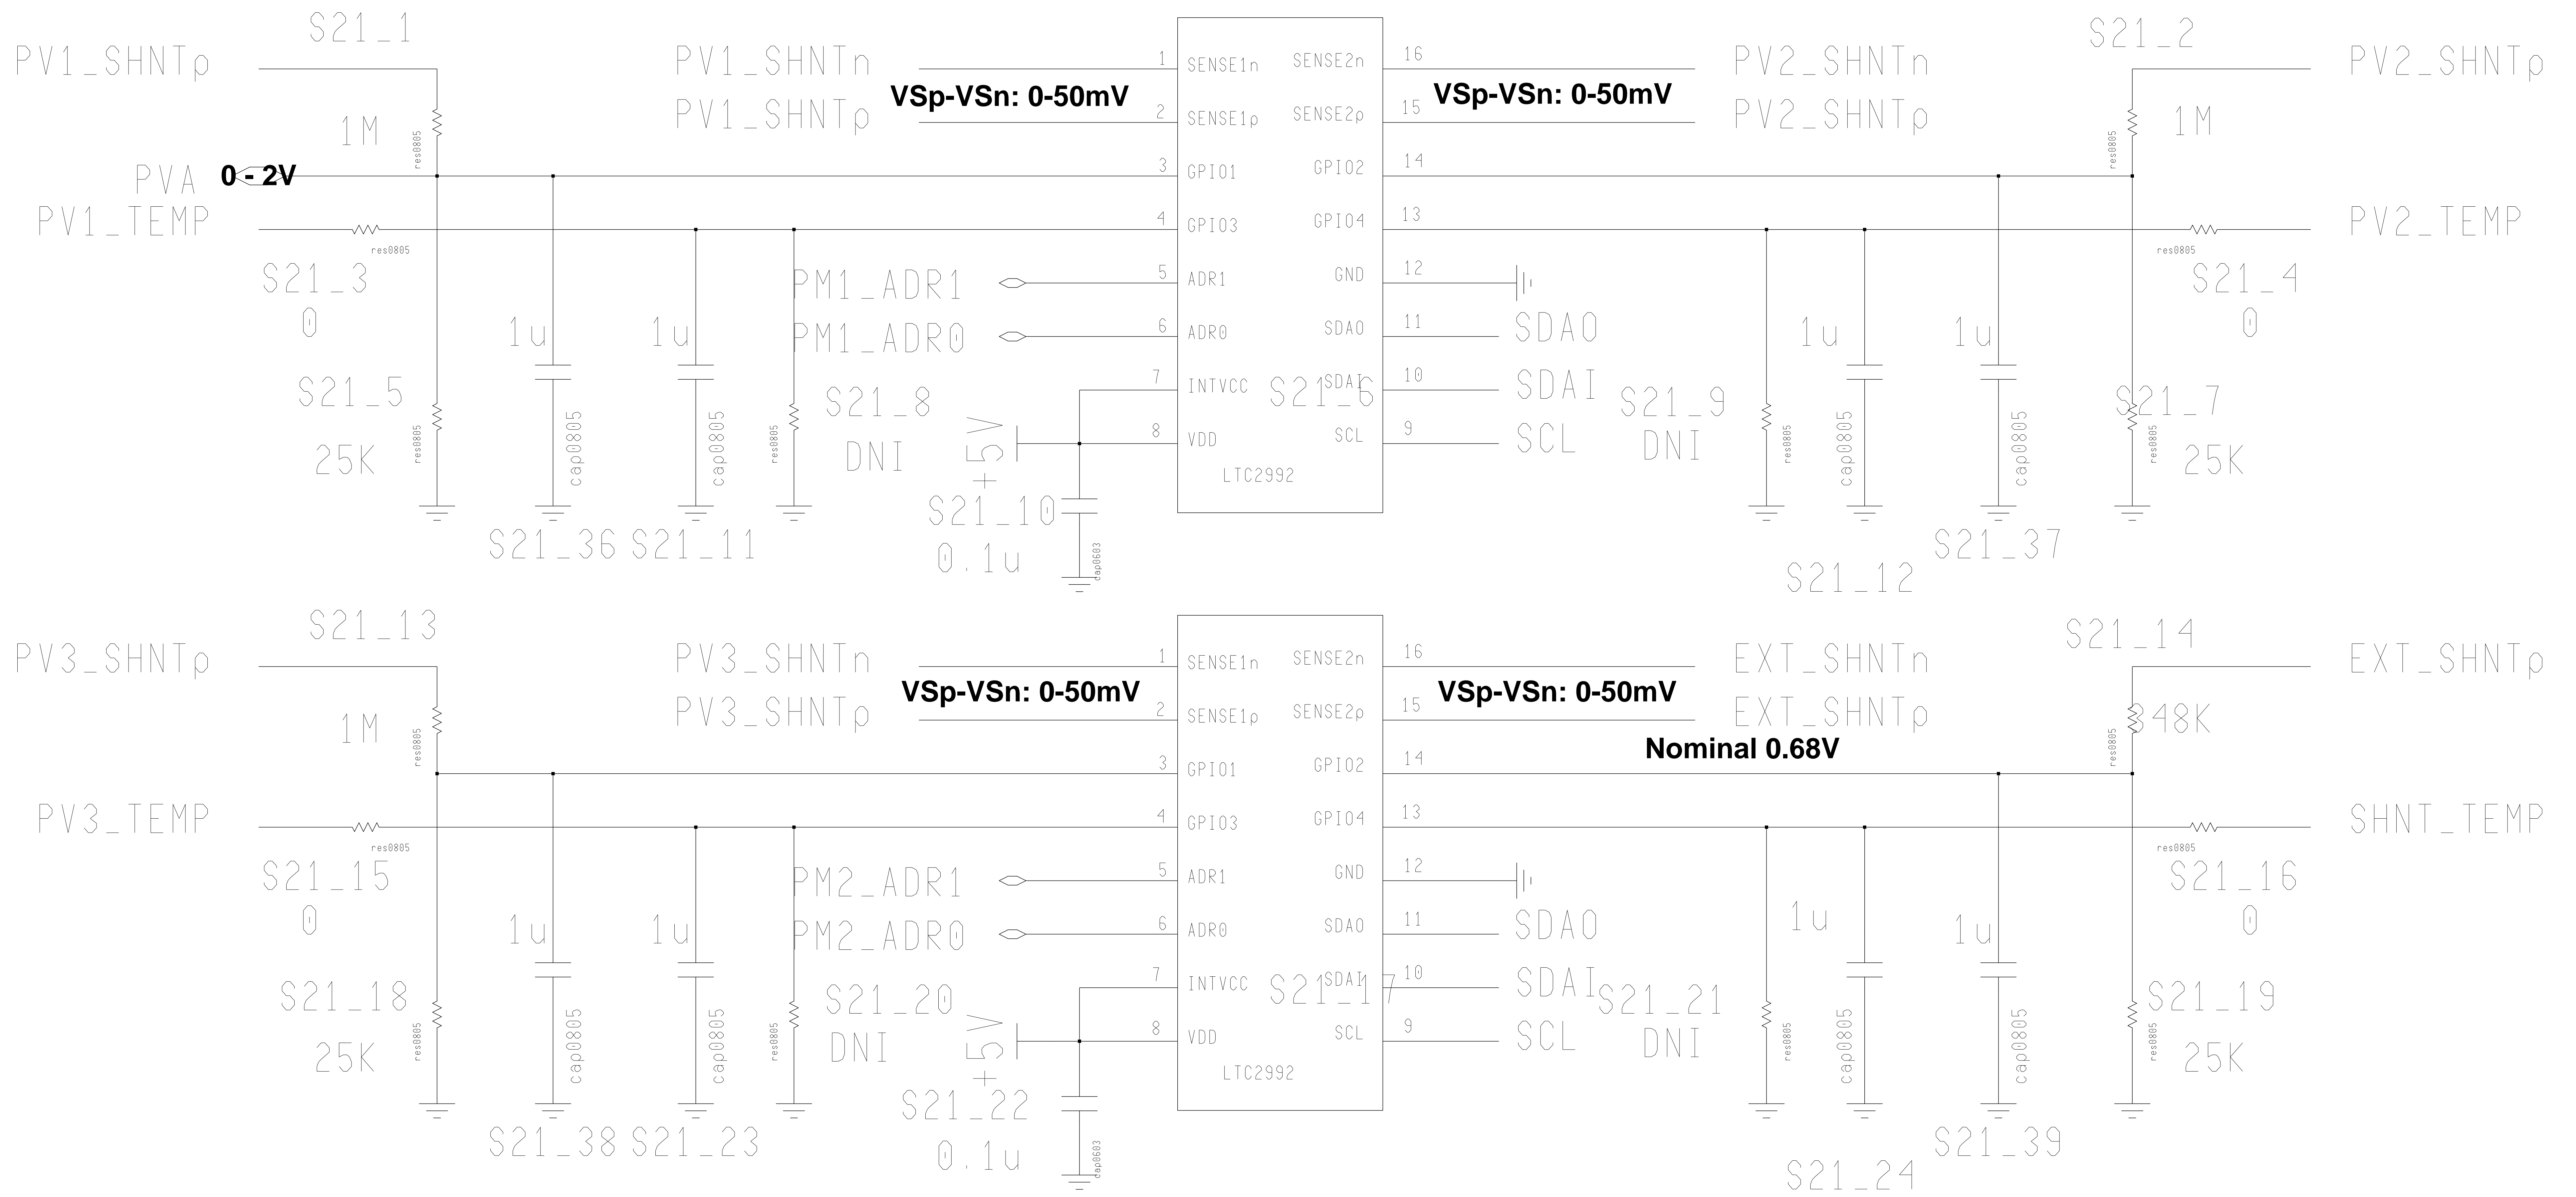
PV1_SHNTp
S21_1
PV1_SHNTn
PV1_SHNTp
VSp-VSn: 0-50mV
1 SENSE1n
2 SENSE1p
3 GPIO1
4 GPIO3
5 ADR1
6 ADR0
7 INTVCC
8 VDD
SENSE2n 16
SENSE2p 15
GPIO2 14
GPIO4 13
GND 12
SDAO 11
SDAI 10
SCL 9
LTC2992
VSp-VSn: 0-50mV
PV2_SHNTn
PV2_SHNTp
S21_2
PV2_SHNTp
1M
res0805
PVA 0 - 2V
PV1_TEMP
res0805
S21_3
0
PM1_ADR1
PM1_ADR0
1u
1u
S21_5
25K
res0805
cap0805
cap0805
res0805
S21_8
DNI
+5V
S21_10
0.1u
cap0603
S21_36
S21_11
S21_6
SDAO
SDAI
SCL
S21_9
DNI
1u
1u
res0805
cap0805
cap0805
S21_12
S21_37
1M
res0805
PV2_TEMP
res0805
S21_4
0
S21_7
res0805
25K

PV3_SHNTp
S21_13
PV3_SHNTn
PV3_SHNTp
VSp-VSn: 0-50mV
1 SENSE1n
2 SENSE1p
3 GPIO1
4 GPIO3
5 ADR1
6 ADR0
7 INTVCC
8 VDD
SENSE2n 16
SENSE2p 15
GPIO2 14
GPIO4 13
GND 12
SDAO 11
SDAI 10
SCL 9
LTC2992
VSp-VSn: 0-50mV
EXT_SHNTn
EXT_SHNTp
S21_14
EXT_SHNTp
348K
res0805
Nominal 0.68V
1M
res0805
PV3_TEMP
res0805
S21_15
0
PM2_ADR1
PM2_ADR0
1u
1u
S21_18
25K
res0805
cap0805
cap0805
res0805
S21_20
DNI
+5V
S21_22
0.1u
cap0603
S21_38
S21_23
S21_17
SDAO
SDAI
SCL
S21_21
DNI
1u
1u
res0805
cap0805
cap0805
S21_24
S21_39
SHNT_TEMP
res0805
S21_16
0
S21_19
res0805
25K